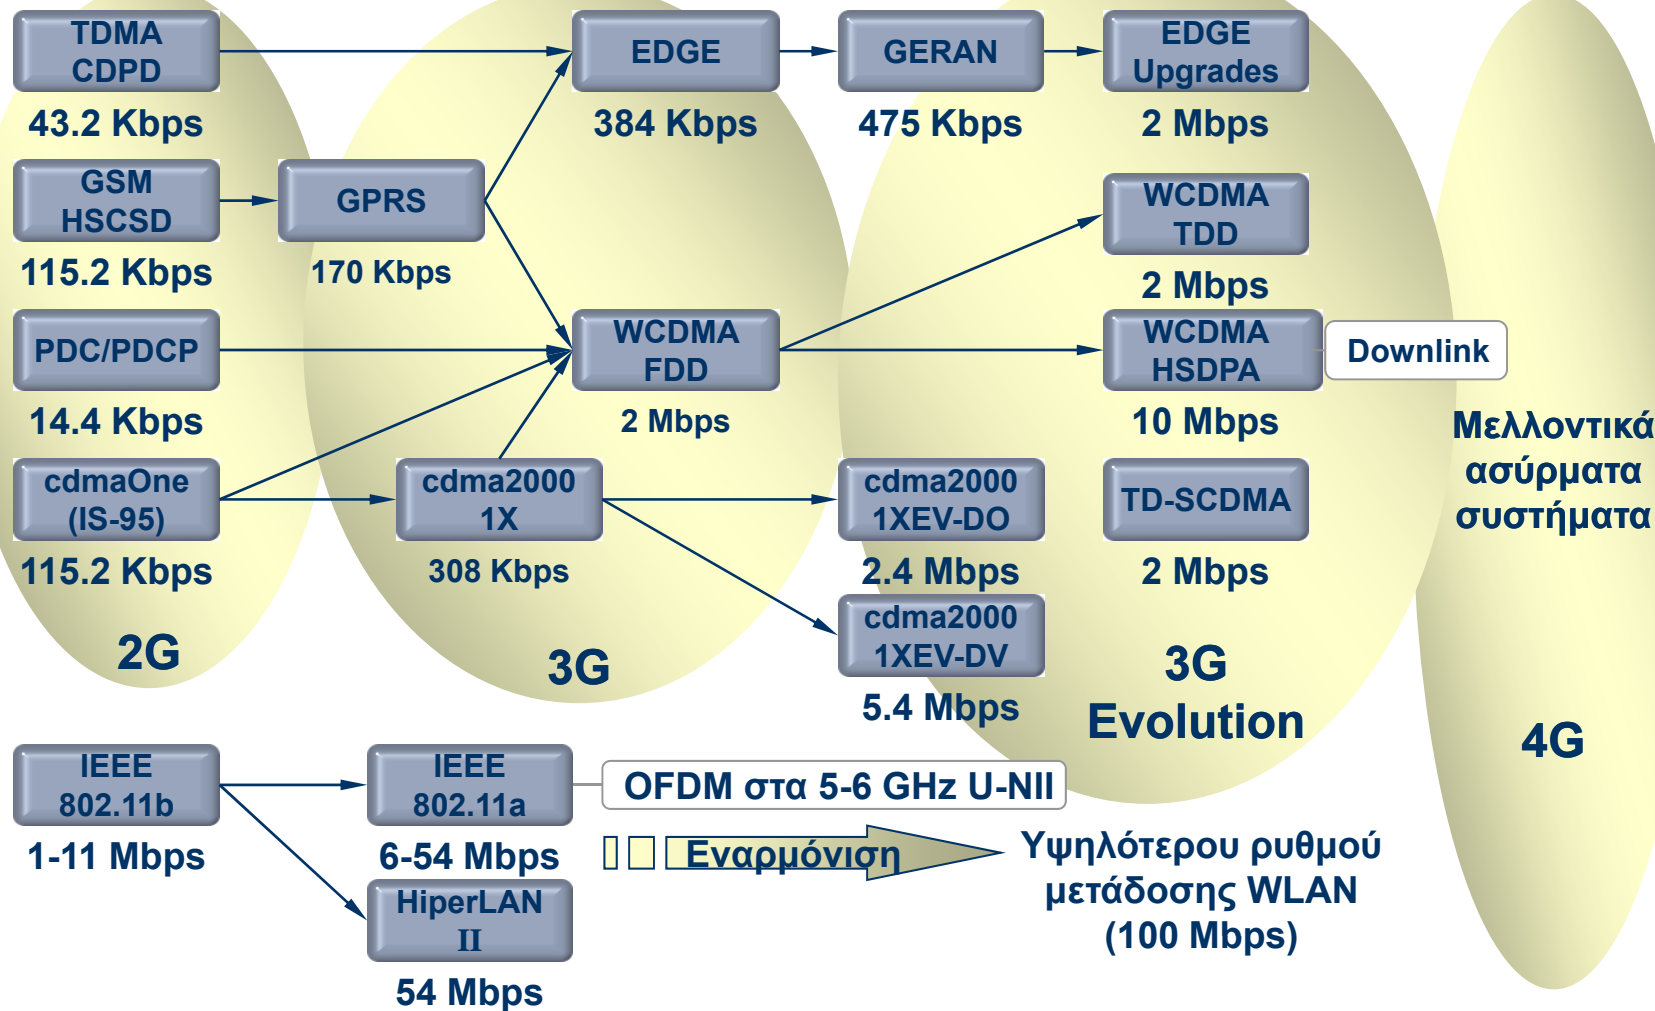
TDMA CDPD
43.2 Kbps

EDGE
384 Kbps

GERAN
475 Kbps

EDGE Upgrades
2 Mbps

GSM HSCSD
115.2 Kbps

GPRS
170 Kbps

WCDMA TDD
2 Mbps

PDC/PDCP
14.4 Kbps

WCDMA FDD
2 Mbps

WCDMA HSDPA
Downlink
10 Mbps

Μελλοντικά ασύρματα συστήματα

cdmaOne (IS-95)
115.2 Kbps

cdma2000 1X
308 Kbps

cdma2000 1XEV-DO
2.4 Mbps

TD-SCDMA
2 Mbps

cdma2000 1XEV-DV
5.4 Mbps

2G

3G

3G Evolution

4G

IEEE 802.11b
1-11 Mbps

IEEE 802.11a
6-54 Mbps

OFDM στα 5-6 GHz U-NII

Εναρμόνιση

Υψηλότερου ρυθμού μετάδοσης WLAN (100 Mbps)

HiperLAN II
54 Mbps